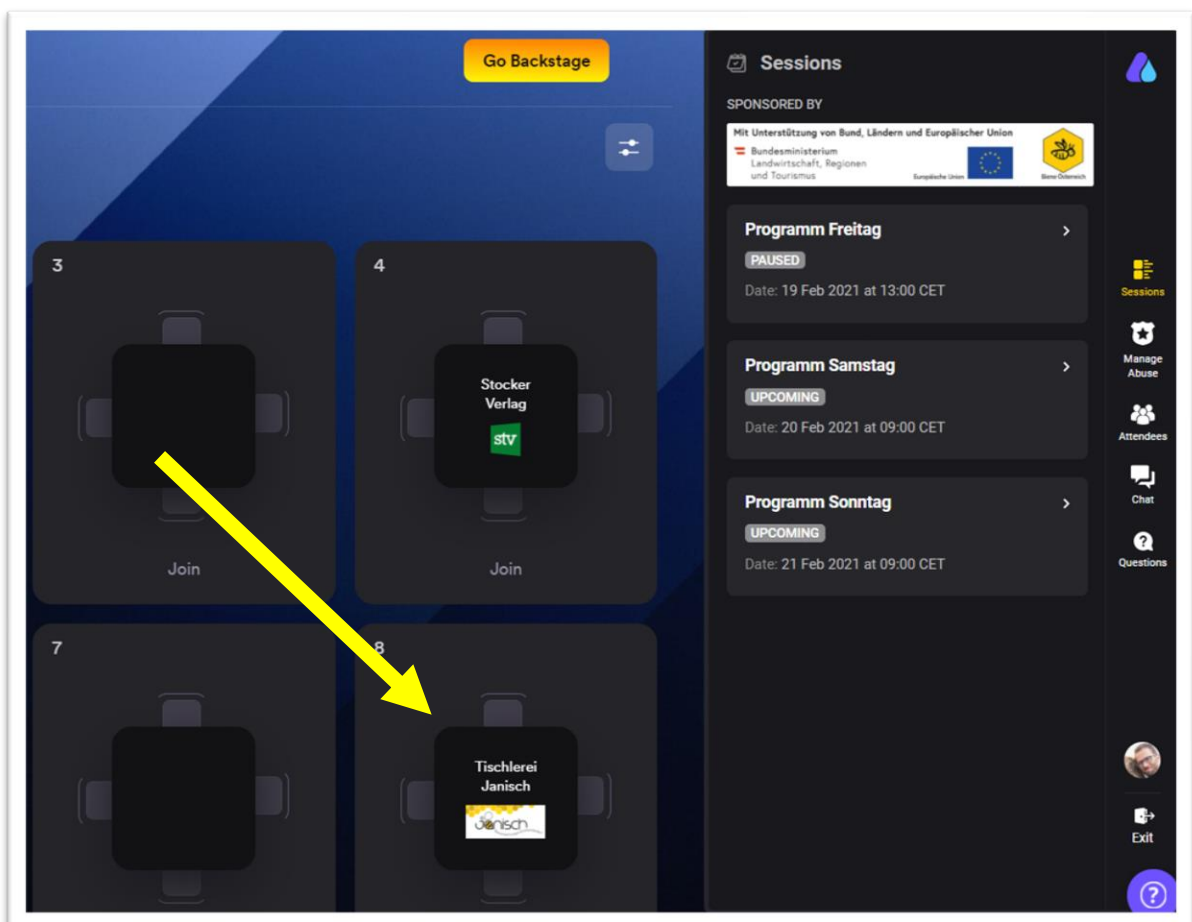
Go Backstage

3

Join

4

Stocker Verlag

stv

Join

7

8

Tischlerei Janisch

Janisch

Sessions

SPONSORED BY

Mit Unterstützung von Bund, Ländern und Europäischer Union

Bundesministerium Landwirtschaft, Regionen und Tourismus

Europäische Union

Biene Österreich

Programm Freitag

PAUSED

Date: 19 Feb 2021 at 13:00 CET

Programm Samstag

UPCOMING

Date: 20 Feb 2021 at 09:00 CET

Programm Sonntag

UPCOMING

Date: 21 Feb 2021 at 09:00 CET

Sessions

Manage Abuse

Attendees

Chat

Questions

Exit